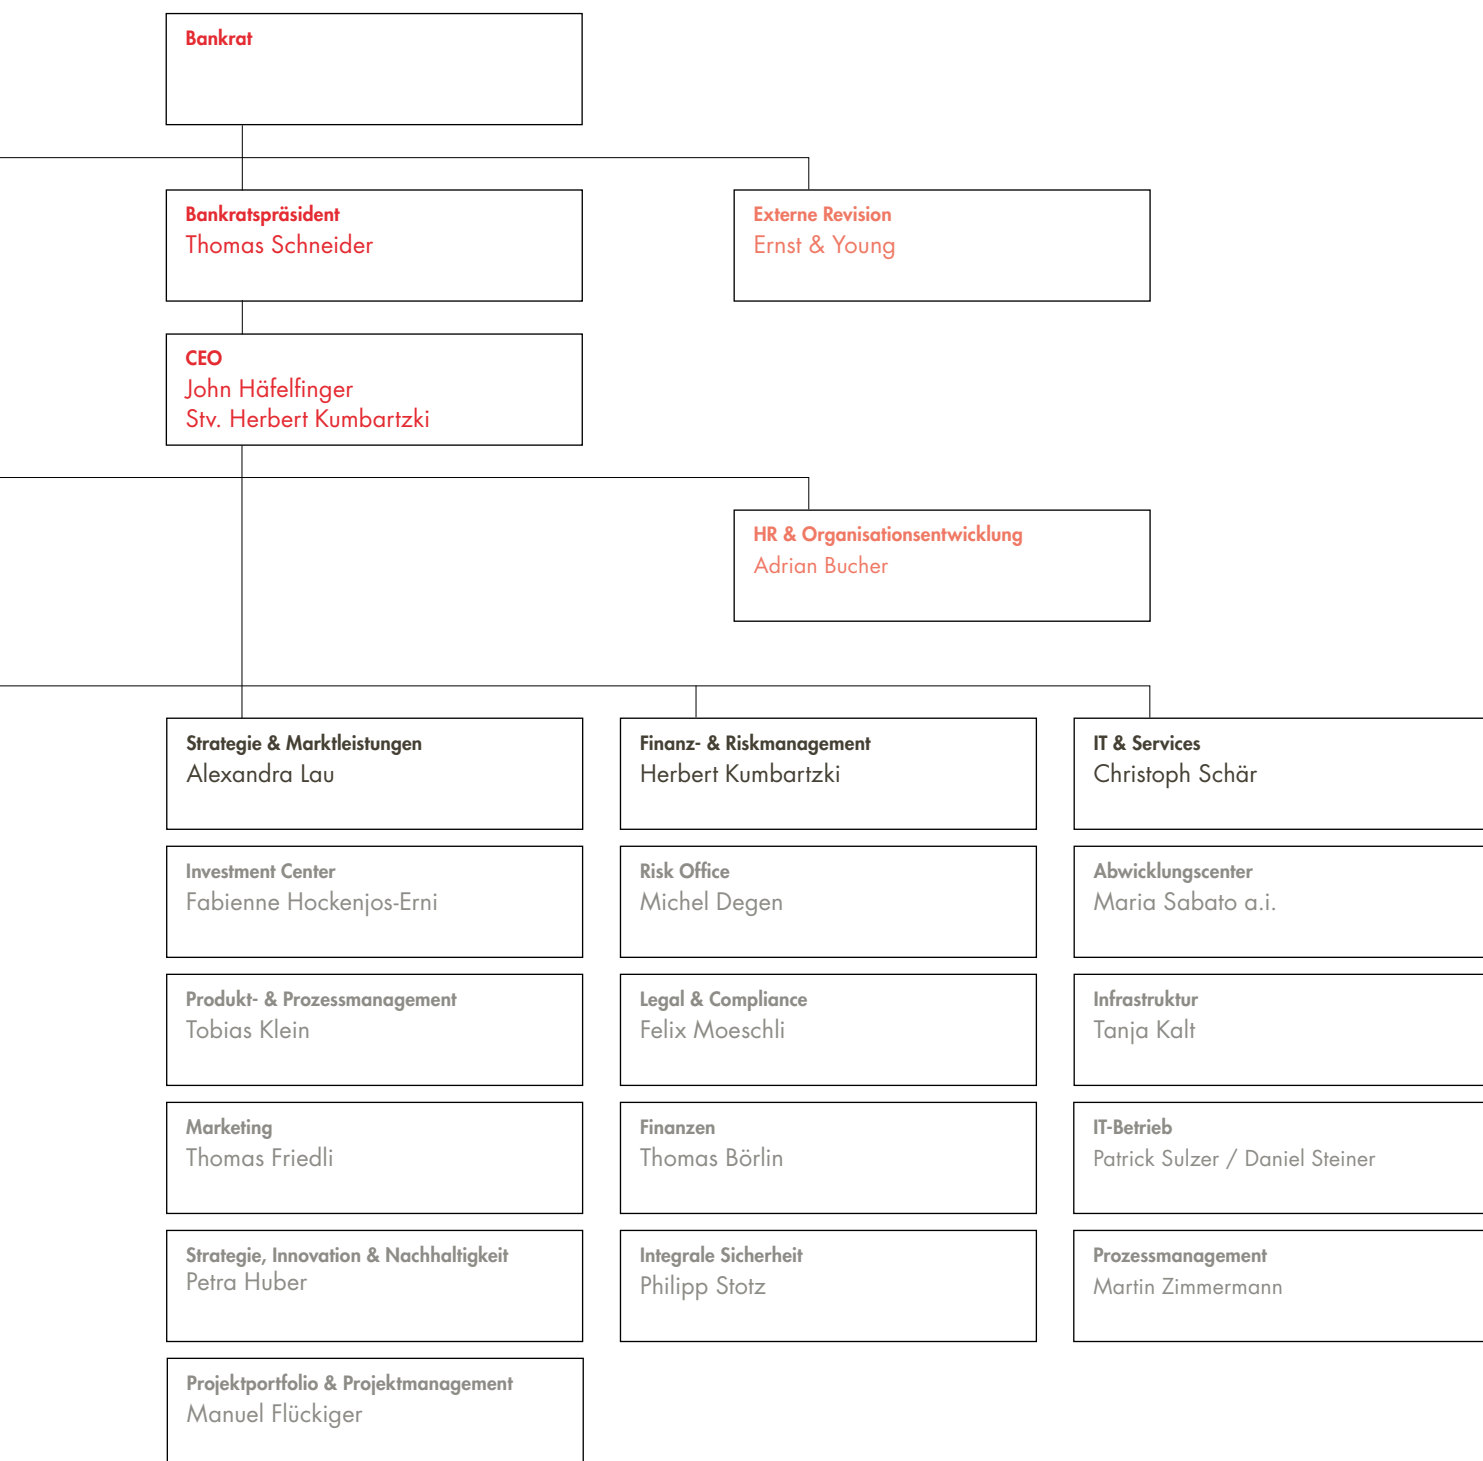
Bankrat

Bankratspräsident
Thomas Schneider

Externe Revision
Ernst & Young

CEO
John Häfelfinger
Stv. Herbert Kumbartzki

HR & Organisationsentwicklung
Adrian Bucher

Strategie & Marktleistungen
Alexandra Lau

Investment Center
Fabienne Hockenjos-Erni

Produkt- & Prozessmanagement
Tobias Klein

Marketing
Thomas Friedli

Strategie, Innovation & Nachhaltigkeit
Petra Huber

Projektportfolio & Projektmanagement
Manuel Flückiger

Finanz- & Riskmanagement
Herbert Kumbartzki

Risk Office
Michel Degen

Legal & Compliance
Felix Moeschli

Finanzen
Thomas Börlin

Integrale Sicherheit
Philipp Stotz

IT & Services
Christoph Schär

Abwicklungscenter
Maria Sabato a.i.

Infrastruktur
Tanja Kalt

IT-Betrieb
Patrick Sulzer / Daniel Steiner

Prozessmanagement
Martin Zimmermann